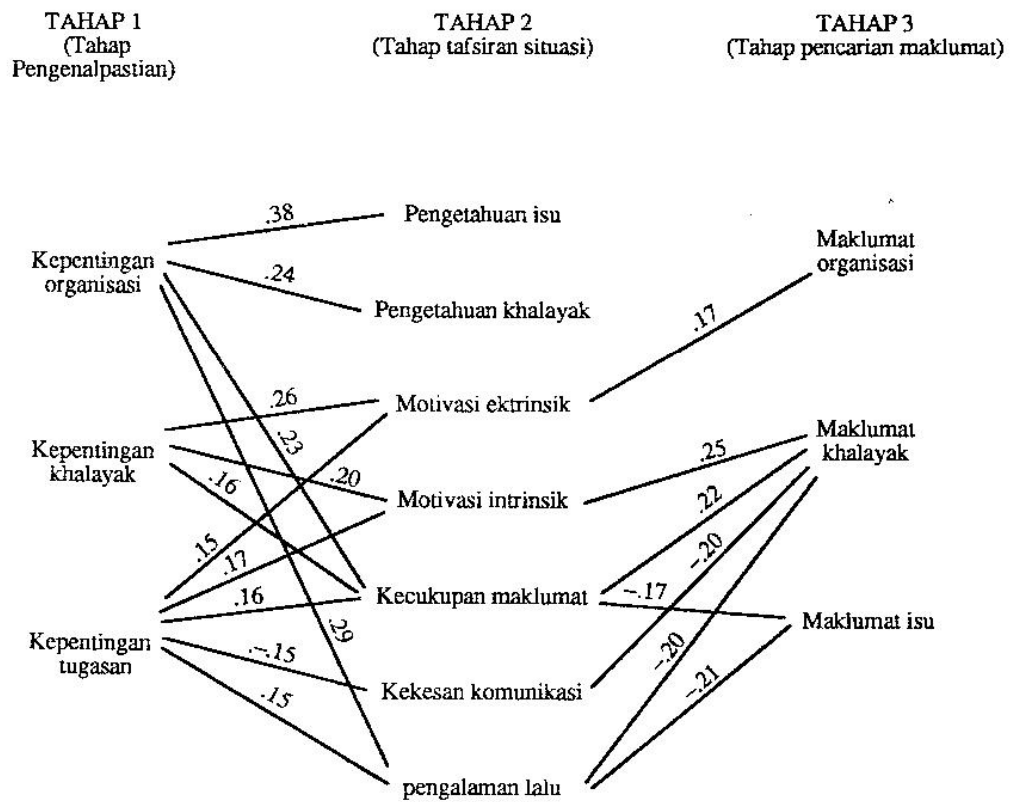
TAHAP 1
(Tahap Pengenalpastian)

TAHAP 2
(Tahap tafsiran situasi)

TAHAP 3
(Tahap pencarian maklumat)

.38
Pengetahuan isu

Kepentingan organisasi

.24
Pengetahuan khalayak

Maklumat organisasi

.17

.26
Motivasi ektrinsik

.23

Kepentingan khalayak

.20

.16
Motivasi intrinsik

.25

Maklumat khalayak

.22

.15

.17

–.20

.16
Kecukupan maklumat

–.17

Kepentingan tugasan

.29

Maklumat isu

–.15
Kekesan komunikasi

.15

–.20

–.21

pengalaman lalu